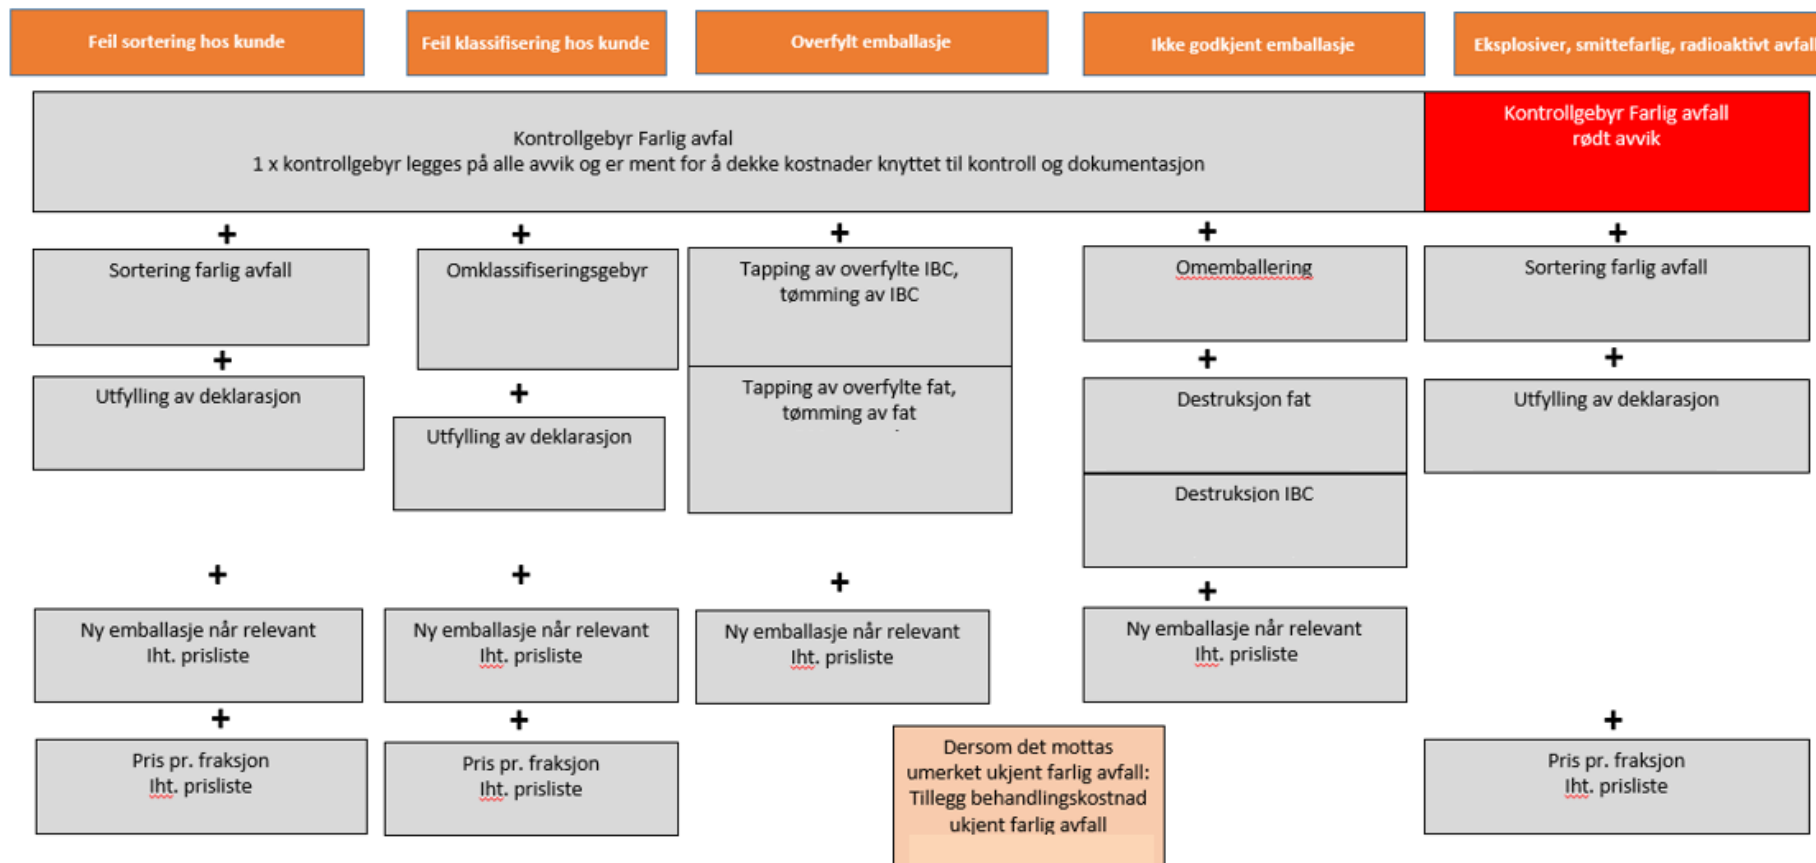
Feil sortering hos kunde

Feil klassifisering hos kunde

Overfylt emballasje

Ikke godkjent emballasje

Eksplosiver, smittefarlig, radioaktivt avfall

Kontrollgebyr Farlig avfal
1 x kontrollgebyr legges på alle avvik og er ment for å dekke kostnader knyttet til kontroll og dokumentasjon

Kontrollgebyr Farlig avfall
rødt avvik

+

Sortering farlig avfall

+

Utfylling av deklarasjon

+

Ny emballasje når relevant
Iht. prisliste

+

Pris pr. fraksjon
Iht. prisliste

+

Omklassifiseringsgebyr

+

Utfylling av deklarasjon

+

Ny emballasje når relevant
Iht. prisliste

+

Pris pr. fraksjon
Iht. prisliste

+

Tapping av overfylte IBC, tømming av IBC

Tapping av overfylte fat, tømming av fat

+

Ny emballasje når relevant
Iht. prisliste

Dersom det mottas umerket ukjent farlig avfall: Tillegg behandlingskostnad ukjent farlig avfall

+

Omemballering

+

Destruksjon fat

Destruksjon IBC

+

Ny emballasje når relevant
Iht. prisliste

+

Sortering farlig avfall

+

Utfylling av deklarasjon

+

Pris pr. fraksjon
Iht. prisliste